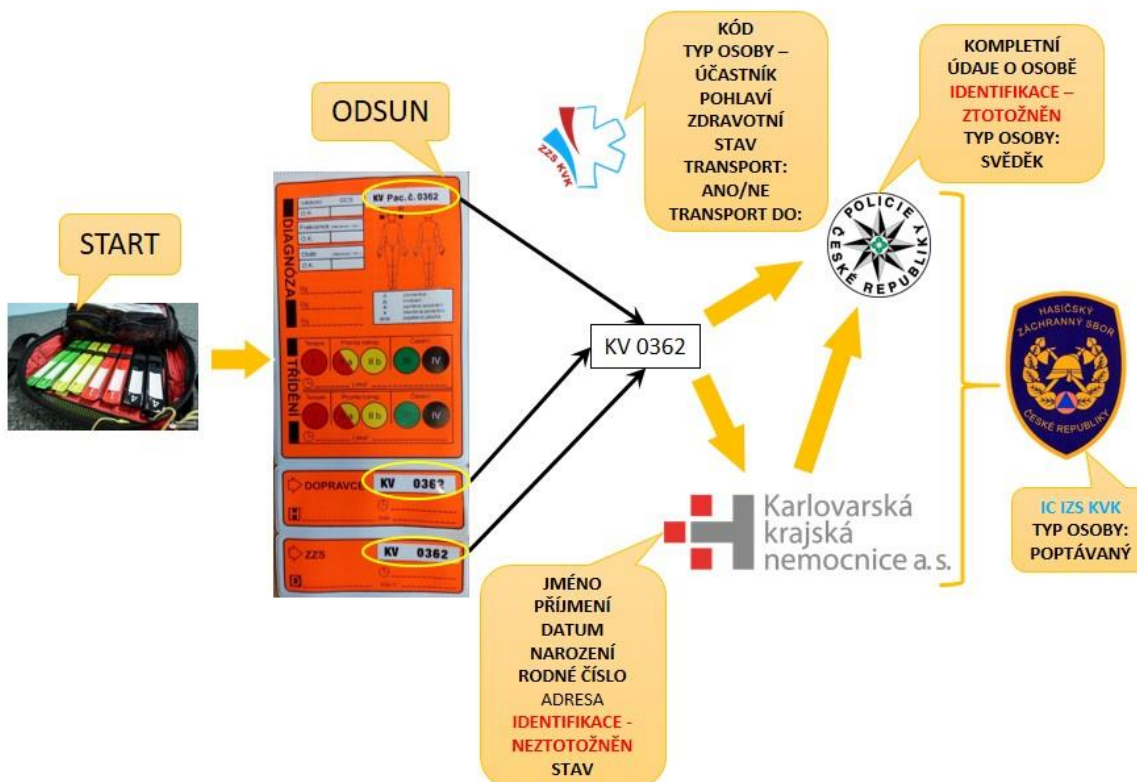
START

ODSUN

KV Pac. č. 0362

DIAGNÓZA

TŘÍDĚNÍ

I

II b

III

IV

DOPRAVCE

KV 0362

ZZS

KV 0362

KV 0362

ZZS KVK

KÓD
TYP OSOBY – ÚČASTNÍK
POHLAVÍ
ZDRAVOTNÍ STAV
TRANSPORT: ANO/NE
TRANSPORT DO:

KOMPLETNÍ ÚDAJE O OSOBĚ
IDENTIFIKACE – ZTOTOŽNĚN
TYP OSOBY: SVĚDEK

POLICIE ČESKÉ REPUBLIKY

HASIČSKÝ ZÁCHRANNÝ SBOR ČESKÉ REPUBLIKY

IC IZS KVK
TYP OSOBY: POPTÁVANÝ

Karlovarská krajská nemocnice a. s.

JMÉNO
PŘÍJMENÍ
DATUM NAROZENÍ
RODNÉ ČÍSLO
ADRESA
IDENTIFIKACE - NEZTOTOŽNĚN
STAV